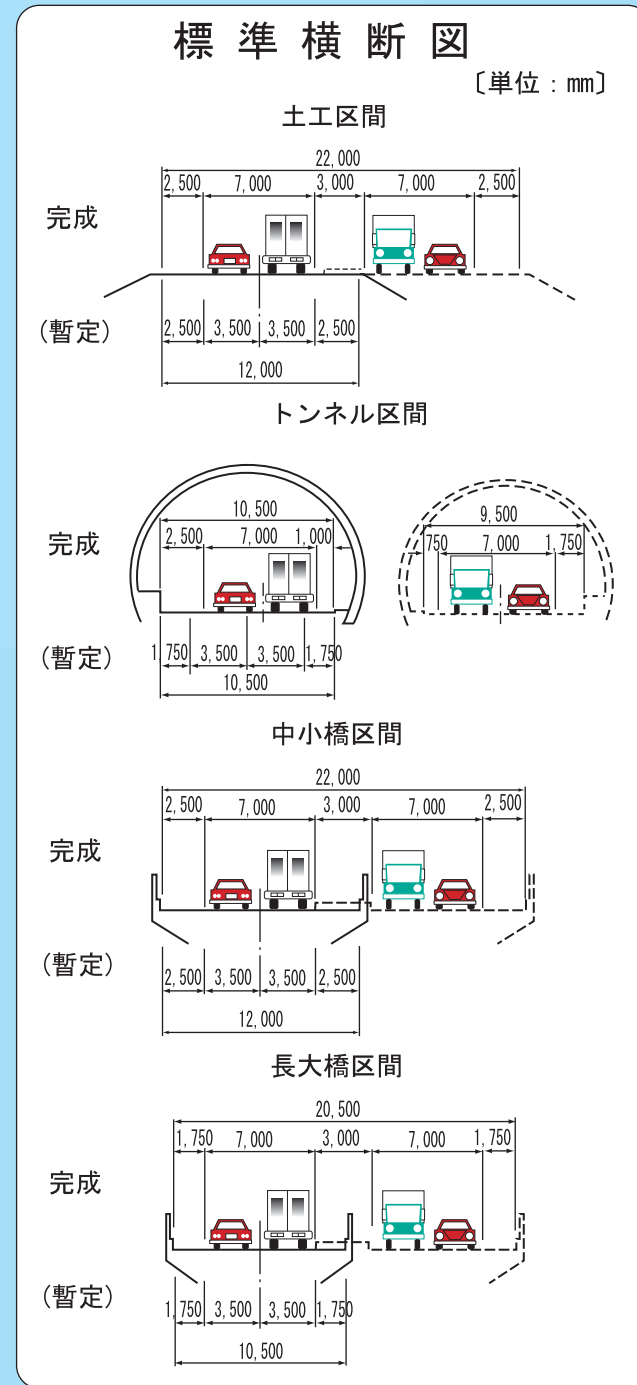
標準横断図

〔単位：mm〕

土工区間

22,000

2,500　7,000　3,000　7,000　2,500

完成

(暫定)

2,500　3,500　3,500　2,500

12,000

トンネル区間

10,500

2,500　7,000　1,000

完成

9,500

750　7,000　1,750

(暫定)

1,750　3,500　3,500　1,750

10,500

中小橋区間

22,000

2,500　7,000　3,000　7,000　2,500

完成

(暫定)

2,500　3,500　3,500　2,500

12,000

長大橋区間

20,500

1,750　7,000　3,000　7,000　1,750

完成

(暫定)

1,750　3,500　3,500　1,750

10,500